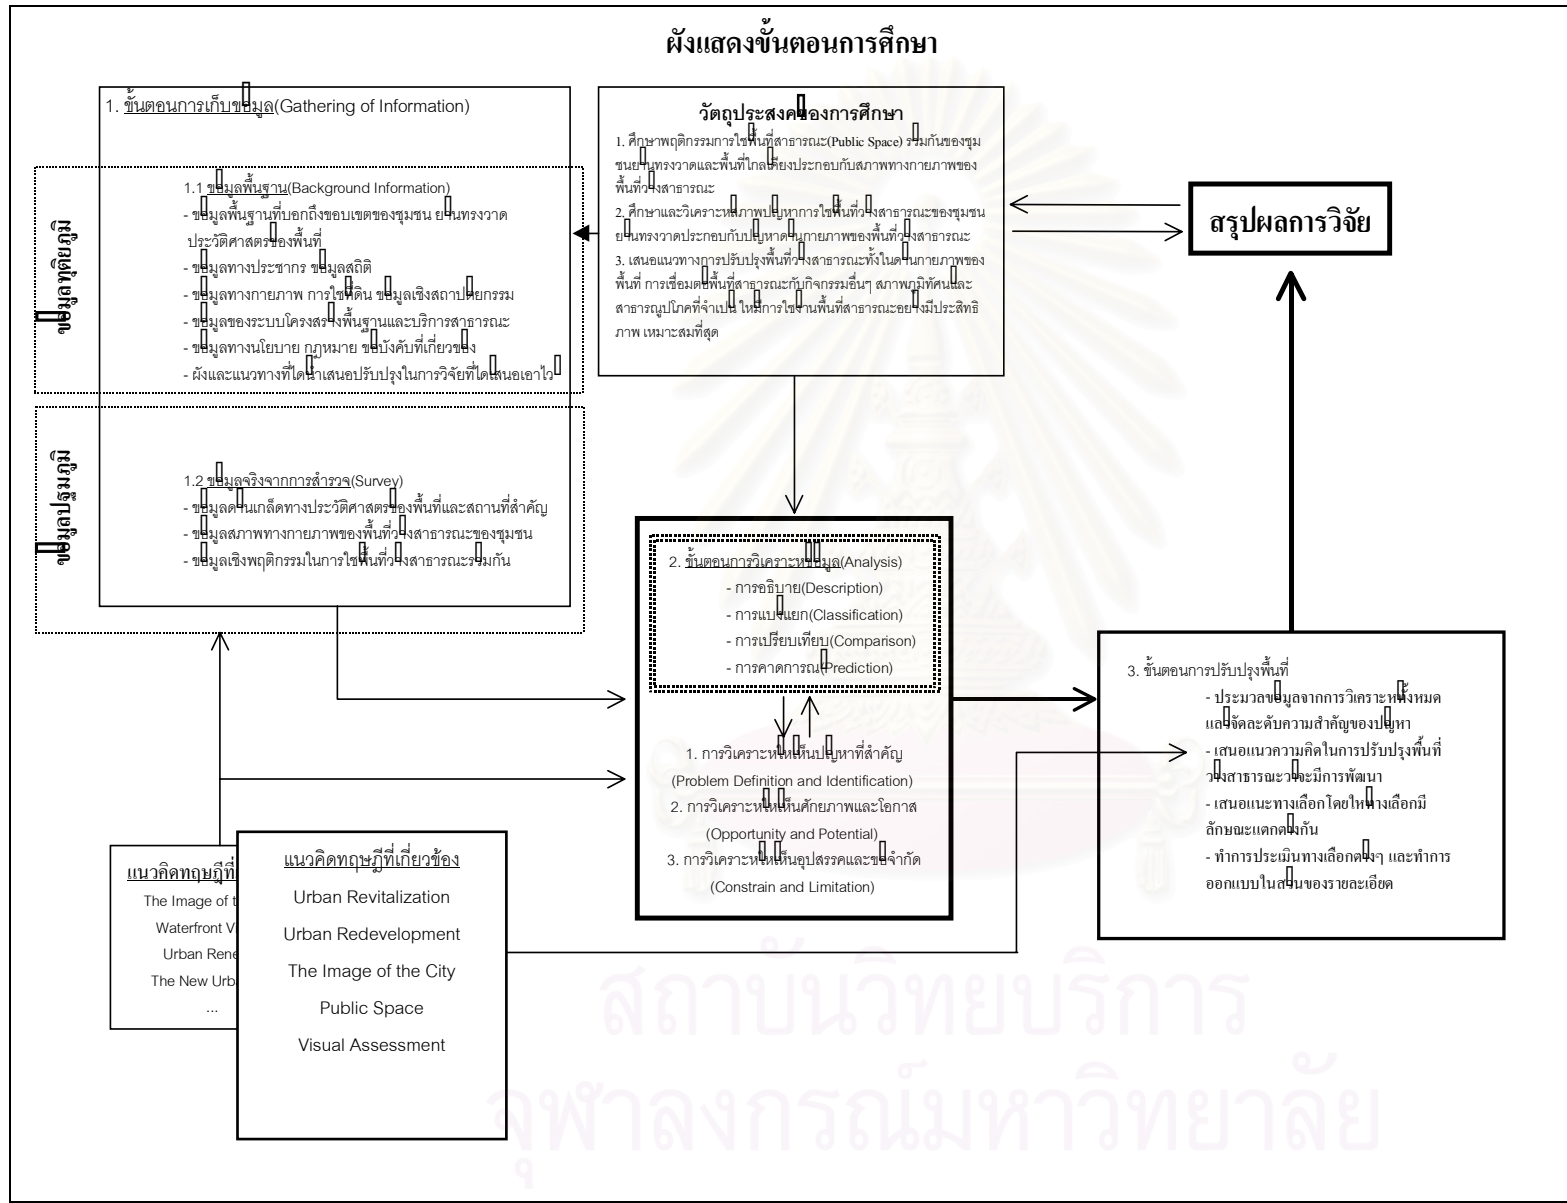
ผังแสดงขั้นตอนการศึกษา

1. ขั้นตอนการเก็บข้อมูล(Gathering of Information)

ข้อมูลทุติยภูมิ

1.1 ข้อมูลพื้นฐาน(Background Information)
- ข้อมูลพื้นฐานที่บอกถึงขอบเขตของชุมชน ย่านทรงวาด ประวัติศาสตร์ของพื้นที่
- ข้อมูลทางประชากร ข้อมูลสถิติ
- ข้อมูลทางกายภาพ การใช้ที่ดิน ข้อมูลเชิงสถาปัตยกรรม
- ข้อมูลของระบบโครงสร้างพื้นฐานและบริการสาธารณะ
- ข้อมูลทางนโยบาย กฎหมาย ข้อบังคับที่เกี่ยวข้อง
- ผังและแนวทางที่ได้นำเสนอปรับปรุงในการวิจัยที่ได้เสนอเอาไว้

ข้อมูลปฐมภูมิ

1.2 ข้อมูลจริงจากการสำรวจ(Survey)
- ข้อมูลด้านเกล็ดทางประวัติศาสตร์ของพื้นที่และสถานที่สำคัญ
- ข้อมูลสภาพทางกายภาพของพื้นที่ว่างสาธารณะของชุมชน
- ข้อมูลเชิงพฤติกรรมในการใช้พื้นที่ว่างสาธารณะร่วมกัน

วัตถุประสงค์ของการศึกษา
1. ศึกษาพฤติกรรมการใช้พื้นที่สาธารณะ(Public Space) ร่วมกันของชุมชนย่านทรงวาดและพื้นที่ใกล้เคียงประกอบกับสภาพทางกายภาพของพื้นที่ว่างสาธารณะ
2. ศึกษาและวิเคราะห์สภาพปัญหาการใช้พื้นที่ว่างสาธารณะของชุมชนย่านทรงวาดประกอบกับปัญหาด้านกายภาพของพื้นที่ว่างสาธารณะ
3. เสนอแนวทางการปรับปรุงพื้นที่ว่างสาธารณะทั้งในด้านกายภาพของพื้นที่ การเชื่อมต่อพื้นที่สาธารณะกับกิจกรรมอื่นๆ สภาพภูมิทัศน์และสาธารณูปโภคที่จำเป็น ให้การใช้งานพื้นที่สาธารณะอย่างมีประสิทธิภาพ เหมาะสมที่สุด

สรุปผลการวิจัย

2. ขั้นตอนการวิเคราะห์ข้อมูล(Analysis)
- การอธิบาย(Description)
- การแบ่งแยก(Classification)
- การเปรียบเทียบ(Comparison)
- การคาดการณ์(Prediction)

1. การวิเคราะห์เห็นปัญหาที่สำคัญ
(Problem Definition and Identification)
2. การวิเคราะห์ให้เห็นศักยภาพและโอกาส
(Opportunity and Potential)
3. การวิเคราะห์ให้เห็นอุปสรรคและข้อจำกัด
(Constrain and Limitation)

3. ขั้นตอนการปรับปรุงพื้นที่
- ประมวลข้อมูลจากการวิเคราะห์ทั้งหมด และจัดลำดับความสำคัญของปัญหา
- เสนอแนวความคิดในการปรับปรุงพื้นที่ว่างสาธารณะว่าจะมีการพัฒนา
- เสนอแนะทางเลือกโดยให้ทางเลือกมีลักษณะแตกต่างกัน
- ทำการประเมินทางเลือกต่างๆ และทำการออกแบบในส่วนของรายละเอียด

แนวคิดทฤษฎีที่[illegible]
The Image of t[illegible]
Waterfront V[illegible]
Urban Rene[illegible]
The New Urb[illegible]
...

แนวคิดทฤษฎีที่เกี่ยวข้อง
Urban Revitalization
Urban Redevelopment
The Image of the City
Public Space
Visual Assessment

สถาบันวิทยบริการ
จุฬาลงกรณ์มหาวิทยาลัย